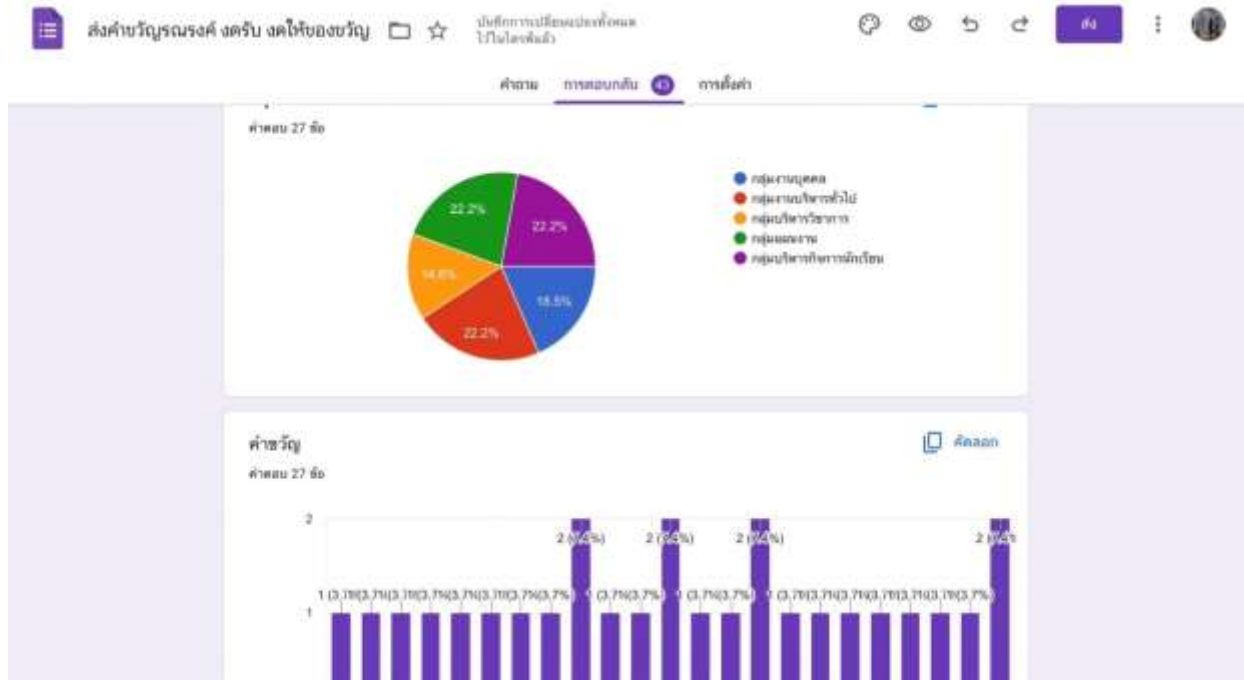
ส่งคำขวัญรณรงค์ งดรับ งดให้ของขวัญ

บันทึกการเปลี่ยนแปลงทั้งหมดไว้ในไดรฟ์แล้ว

ส่ง

คำถาม การตอบกลับ 43 การตั้งค่า

คำตอบ 27 ข้อ

22.2%
22.2%
14.8%
18.5%
22.2%

กลุ่มงานบุคคล
กลุ่มงานบริหารทั่วไป
กลุ่มบริหารวิชาการ
กลุ่มงบประมาณ
กลุ่มบริหารกิจการนักเรียน

คำขวัญ

คัดลอก

คำตอบ 27 ข้อ

2
1

1 (3.7%) 1 (3.7%) 1 (3.7%) 1 (3.7%) 1 (3.7%) 1 (3.7%) 1 (3.7%) 1 (3.7%) 2 (7.4%) 1 (3.7%) 1 (3.7%) 2 (7.4%) 1 (3.7%) 1 (3.7%) 2 (7.4%) 1 (3.7%) 1 (3.7%) 1 (3.7%) 1 (3.7%) 1 (3.7%) 1 (3.7%) 1 (3.7%) 2 (7.4%)